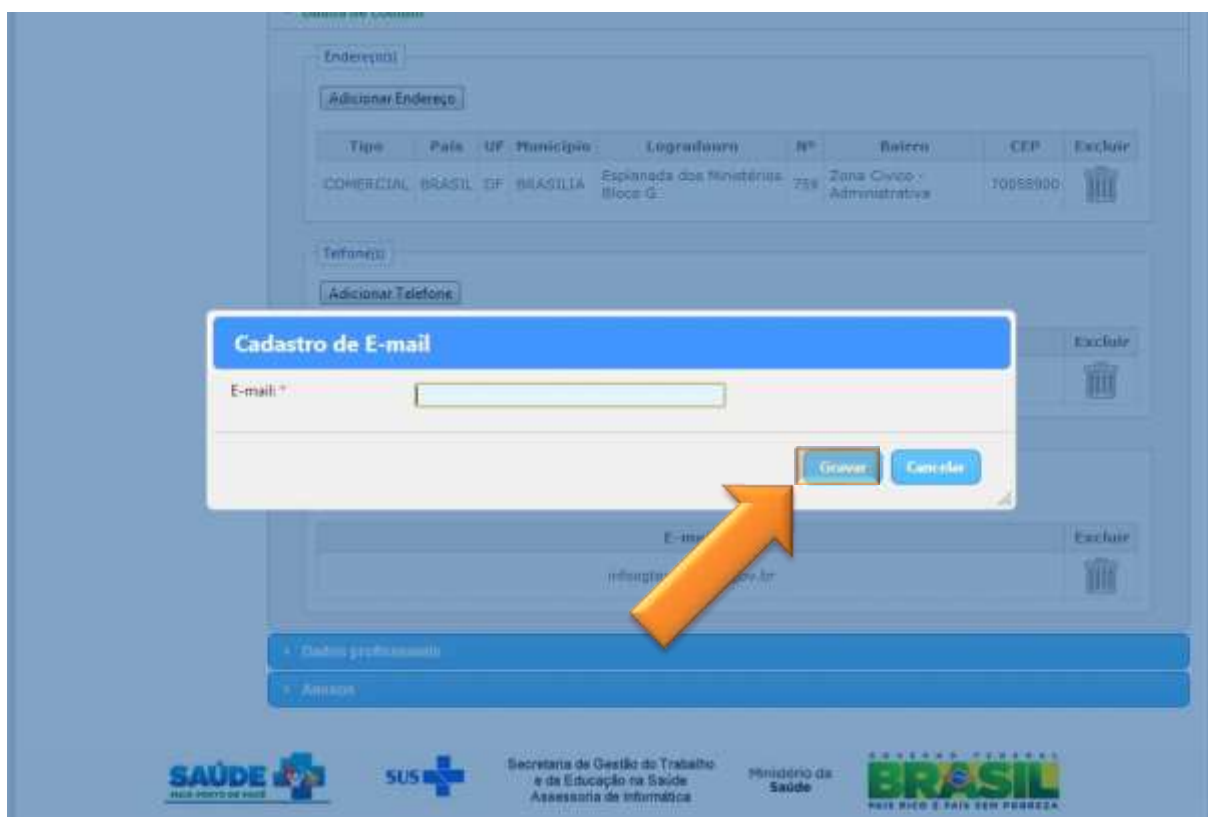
Dados de Contato

Endereço(s)

Adicionar Endereço

| Tipo | País | UF | Município | Logradouro | Nº | Bairro | CEP | Excluir |
|---|---|---|---|---|---|---|---|---|
| COMERCIAL | BRASIL | DF | BRASILIA | Esplanada dos Ministérios Bloco G | 759 | Zona Cívico - Administrativa | 70058900 | |

Telefone(s)

Adicionar Telefone

Excluir

Cadastro de E-mail

E-mail: *

Gravar Cancelar

| E-m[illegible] | Excluir |
|---|---|
| infosgte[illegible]ov.br | |

Dados profissionais

Anexos

SAÚDE
PAÍS RICO É PAÍS SEM POBREZA

SUS

Secretaria de Gestão do Trabalho e da Educação na Saúde Assessoria de Informática

Ministério da Saúde

GOVERNO FEDERAL
BRASIL
PAÍS RICO É PAÍS SEM POBREZA